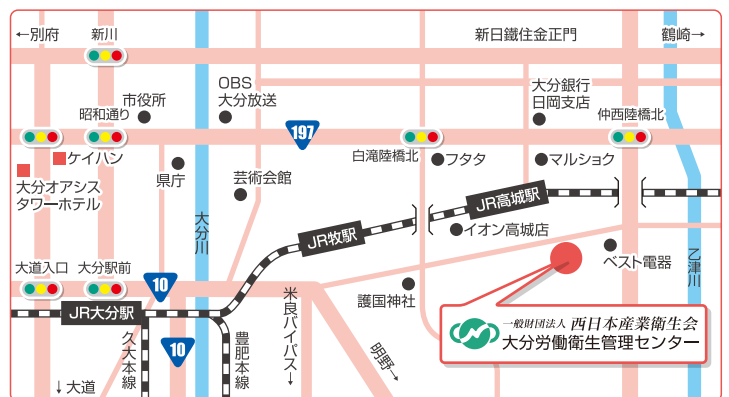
←別府

新川

新日鐵住金正門

鶴崎→

OBS
大分放送

市役所

大分銀行
日岡支店

昭和通り

中西陸橋北

197

白滝陸橋北

フタタ

マルショク

ケイハン

県庁

大分オアシス
タワーホテル

芸術会館

JR高城駅

大分川

JR牧駅

イオン高城店

ベスト電器

乙津川

大道入口

大分駅前

10

米良バイパス↓

護国神社

JR大分駅

10

久大本線

豊肥本線

明野→

↓大道

一般財団法人 西日本産業衛生会
大分労働衛生管理センター